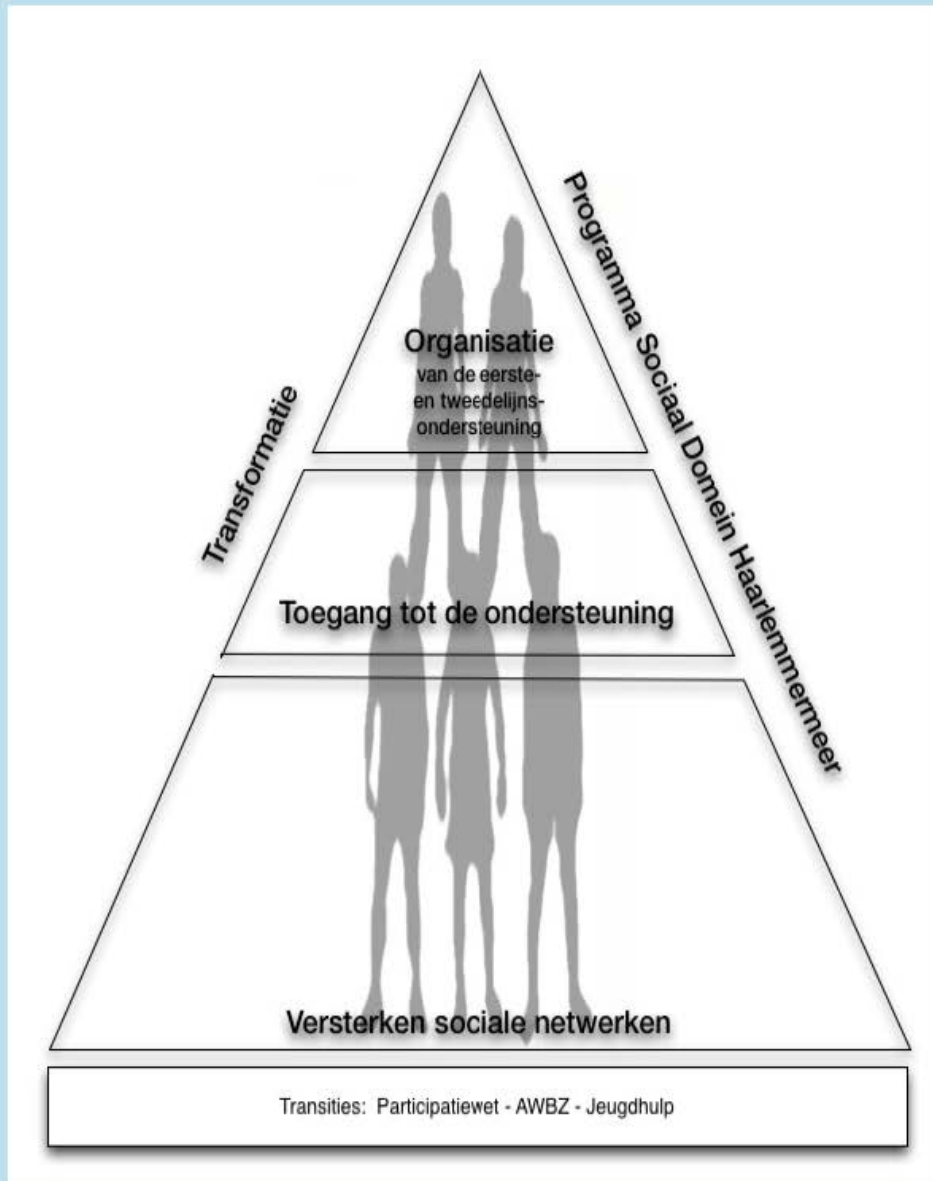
Programma Sociaal Domein Haarlemmermeer

Transformatie

Organisatie
van de eerste- en tweedelijns-ondersteuning

Toegang tot de ondersteuning

Versterken sociale netwerken

Transities: Participatiewet - AWBZ - Jeugdhulp